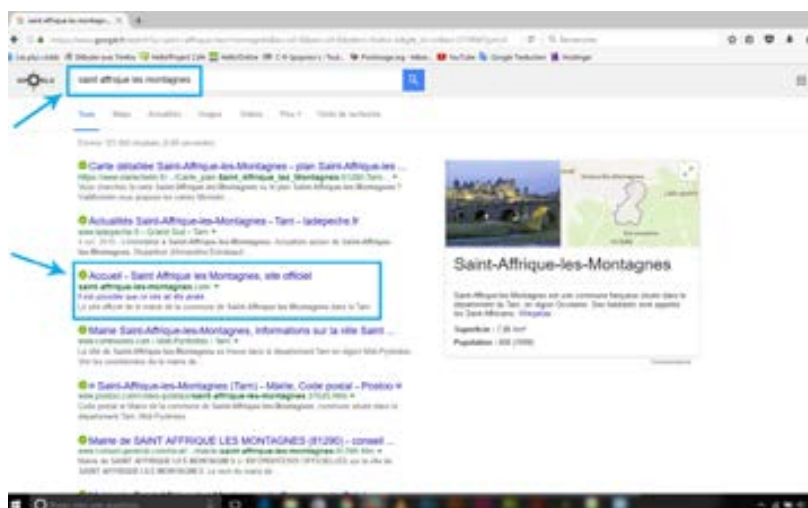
saint affrique les montagnes

Carte détaillée Saint-Affrique-les-Montagnes - plan Saint-Affrique-les ...

Actualités Saint-Affrique-les-Montagnes - Tarn - ladepeche.fr

Accueil - Saint Affrique les Montagnes, site officiel
saint-affrique-les-montagnes.com

Mairie Saint-Affrique-les-Montagnes, informations sur la ville Saint ...

Saint-Affrique-les-Montagnes (Tarn) - Mairie, Code postal - Postes ...

Mairie de SAINT AFFRIQUE LES MONTAGNES (81290) - conseil ...

Saint-Affrique-les-Montagnes

Superficie : 7,56 km²
Population : 906 (1999)

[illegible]